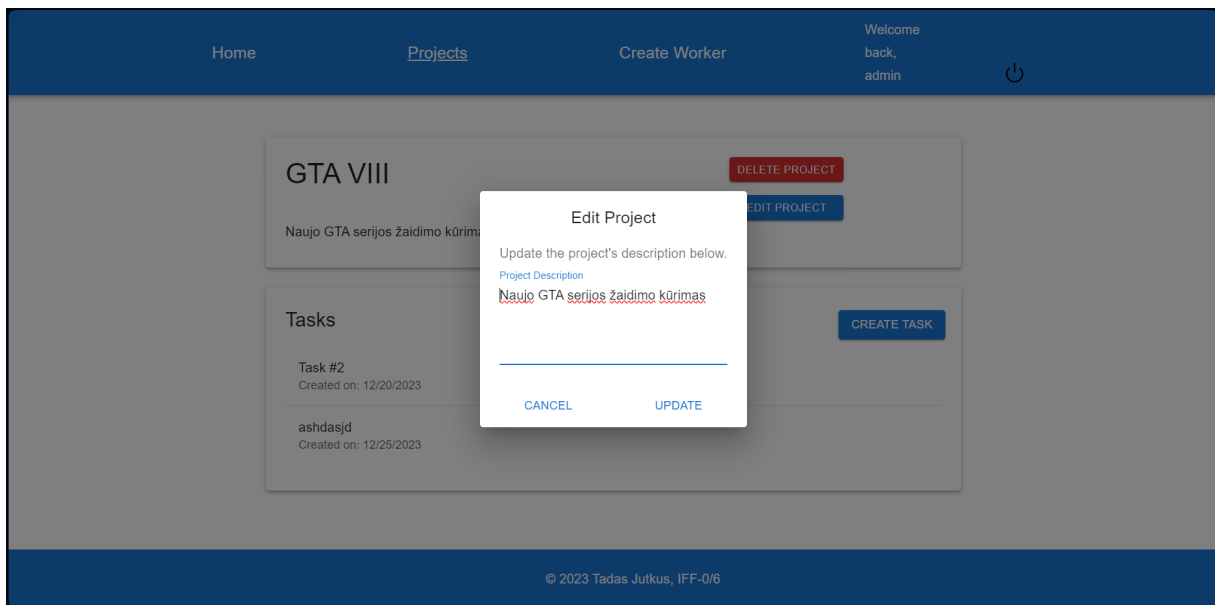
Home Projects Create Worker Welcome back, admin

GTA VIII

DELETE PROJECT

EDIT PROJECT

Naujo GTA serijos žaidimo kūrima

Tasks

CREATE TASK

Task #2
Created on: 12/20/2023

ashdasjd
Created on: 12/25/2023

Edit Project

Update the project's description below.

Project Description
Naujo GTA serijos žaidimo kūrimas

CANCEL UPDATE

© 2023 Tadas Jutkus, IFF-0/6